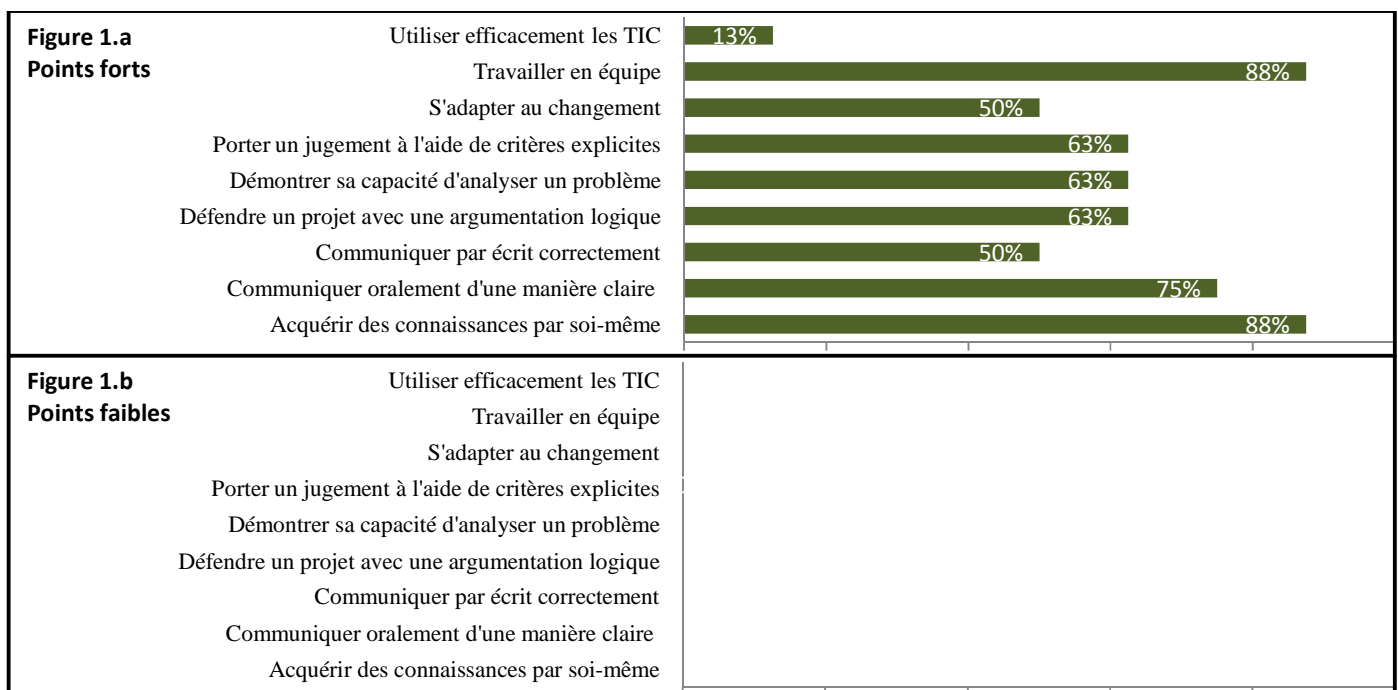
Figure 1.a
Points forts

Utiliser efficacement les TIC 13%
Travailler en équipe 88%
S'adapter au changement 50%
Porter un jugement à l'aide de critères explicites 63%
Démontrer sa capacité d'analyser un problème 63%
Défendre un projet avec une argumentation logique 63%
Communiquer par écrit correctement 50%
Communiquer oralement d'une manière claire 75%
Acquérir des connaissances par soi-même 88%

Figure 1.b
Points faibles

Utiliser efficacement les TIC
Travailler en équipe
S'adapter au changement
Porter un jugement à l'aide de critères explicites
Démontrer sa capacité d'analyser un problème
Défendre un projet avec une argumentation logique
Communiquer par écrit correctement
Communiquer oralement d'une manière claire
Acquérir des connaissances par soi-même